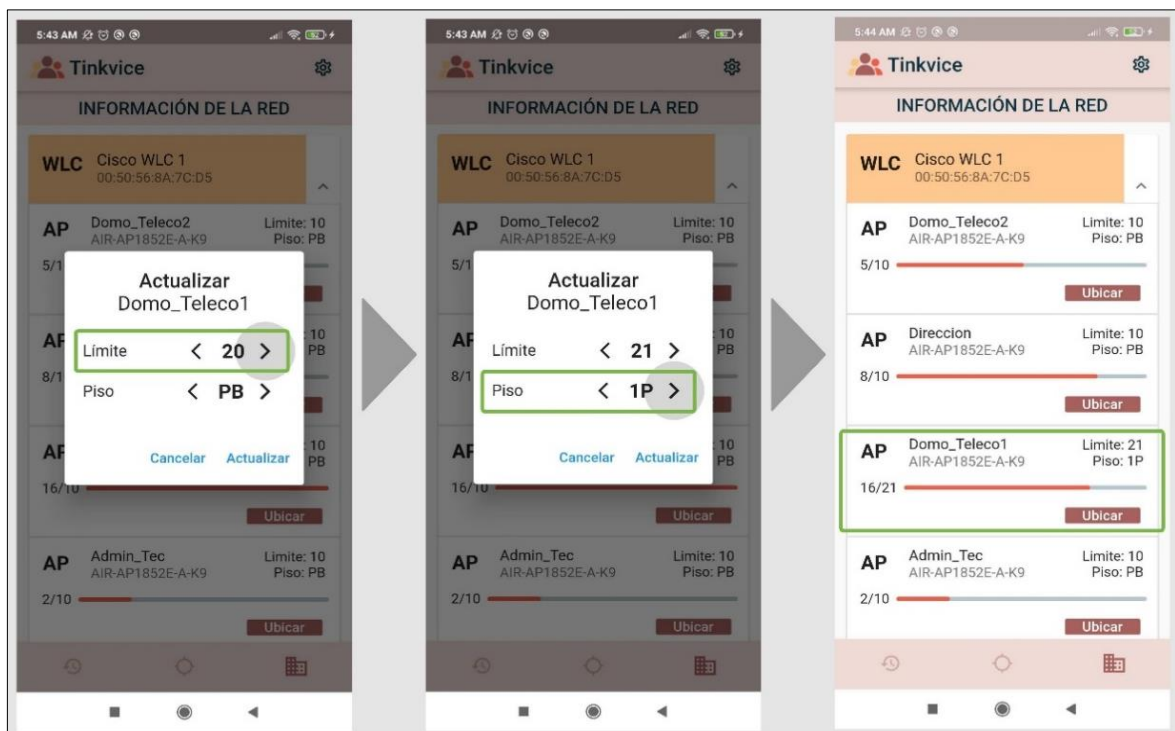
5:43 AM

Tinkvice

INFORMACIÓN DE LA RED

WLC Cisco WLC 1
00:50:56:8A:7C:D5

AP Domo_Teleco2
AIR-AP1852E-A-K9
Limite: 10
Piso: PB

5/1

Actualizar
Domo_Teleco1

Límite < 20 >

Piso < PB >

Cancelar Actualizar

AP
8/1
10
PB

AP
16/10
10
PB

Ubicar

AP Admin_Tec
AIR-AP1852E-A-K9
Limite: 10
Piso: PB

2/10

Ubicar

5:43 AM

Tinkvice

INFORMACIÓN DE LA RED

WLC Cisco WLC 1
00:50:56:8A:7C:D5

AP Domo_Teleco2
AIR-AP1852E-A-K9
Limite: 10
Piso: PB

5/1

Actualizar
Domo_Teleco1

Límite < 21 >

Piso < 1P >

Cancelar Actualizar

AP
8/1
10
PB

AP
16/10
10
PB

Ubicar

AP Admin_Tec
AIR-AP1852E-A-K9
Limite: 10
Piso: PB

2/10

Ubicar

5:44 AM

Tinkvice

INFORMACIÓN DE LA RED

WLC Cisco WLC 1
00:50:56:8A:7C:D5

AP Domo_Teleco2
AIR-AP1852E-A-K9
Limite: 10
Piso: PB

5/10

Ubicar

AP Direccion
AIR-AP1852E-A-K9
Limite: 10
Piso: PB

8/10

Ubicar

AP Domo_Teleco1
AIR-AP1852E-A-K9
Limite: 21
Piso: 1P

16/21

Ubicar

AP Admin_Tec
AIR-AP1852E-A-K9
Limite: 10
Piso: PB

2/10

Ubicar